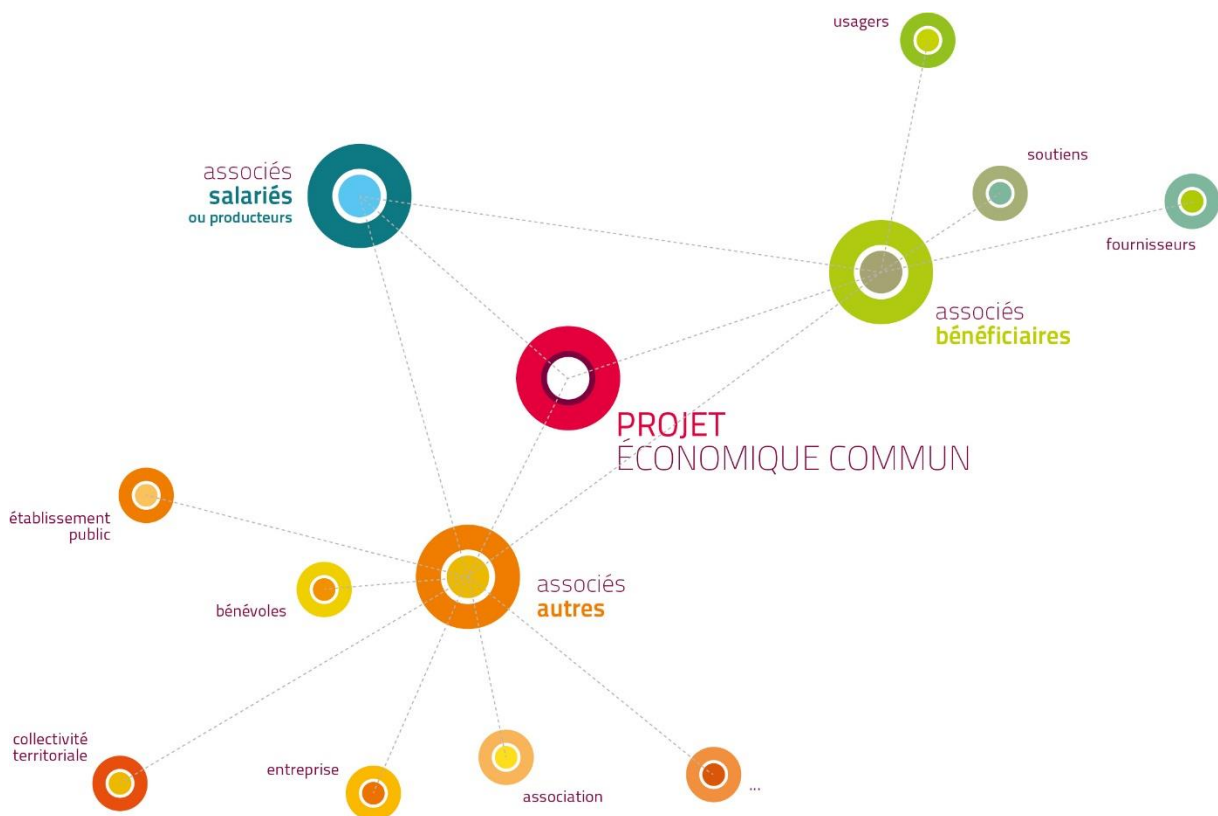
usagers

soutiens

fournisseurs

associés
salariés
ou producteurs

associés
bénéficiaires

PROJET
ÉCONOMIQUE COMMUN

établissement
public

bénévoles

associés
autres

collectivité
territoriale

entreprise

association

...